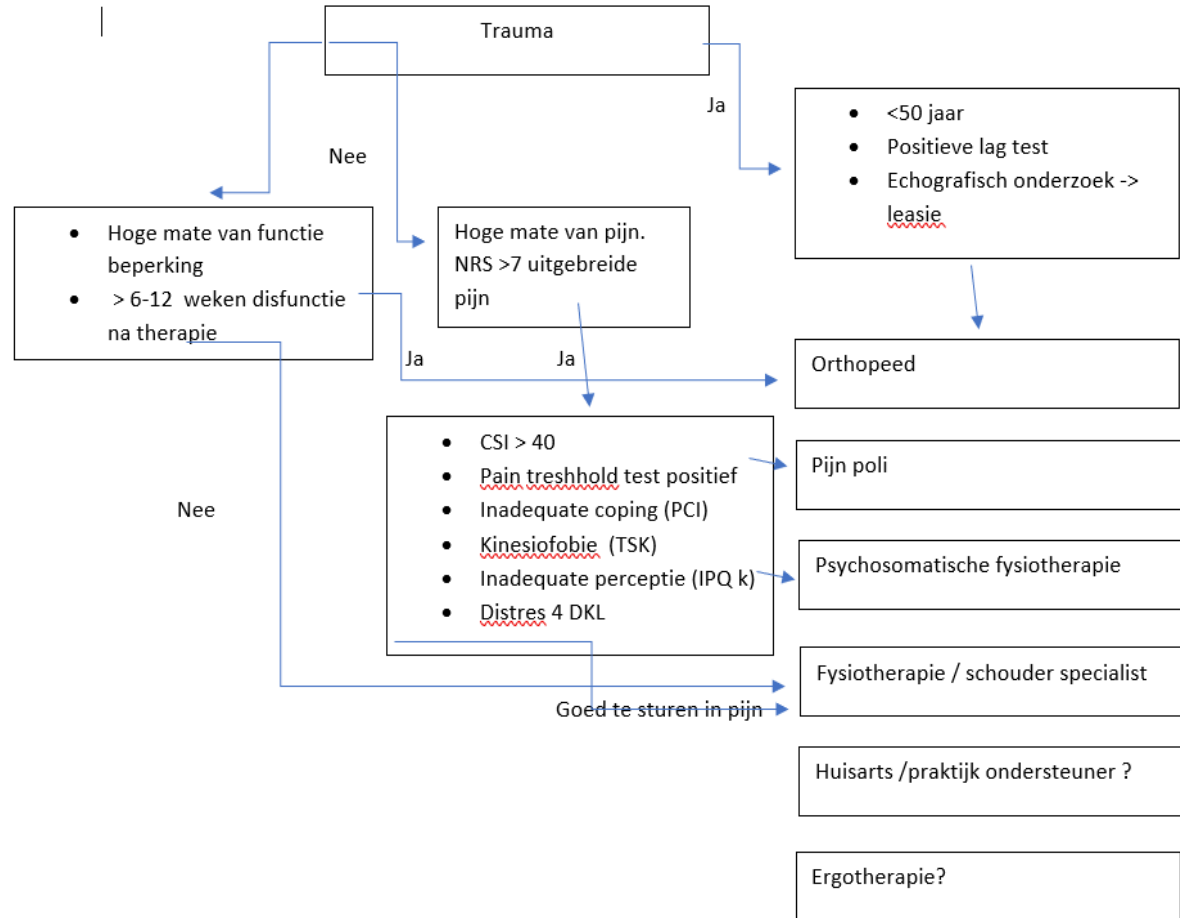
Trauma

Ja

- <50 jaar
- Positieve lag test
- Echografisch onderzoek -> leasie

Nee

- Hoge mate van functie beperking
- > 6-12 weken disfunctie na therapie

Hoge mate van pijn. NRS >7 uitgebreide pijn

Ja

Ja

Orthopeed

- CSI > 40
- Pain treshhold test positief
- Inadequate coping (PCI)
- Kinesiofobie (TSK)
- Inadequate perceptie (IPQ k)
- Distres 4 DKL

Pijn poli

Nee

Psychosomatische fysiotherapie

Fysiotherapie / schouder specialist

Goed te sturen in pijn

Huisarts /praktijk ondersteuner ?

Ergotherapie?